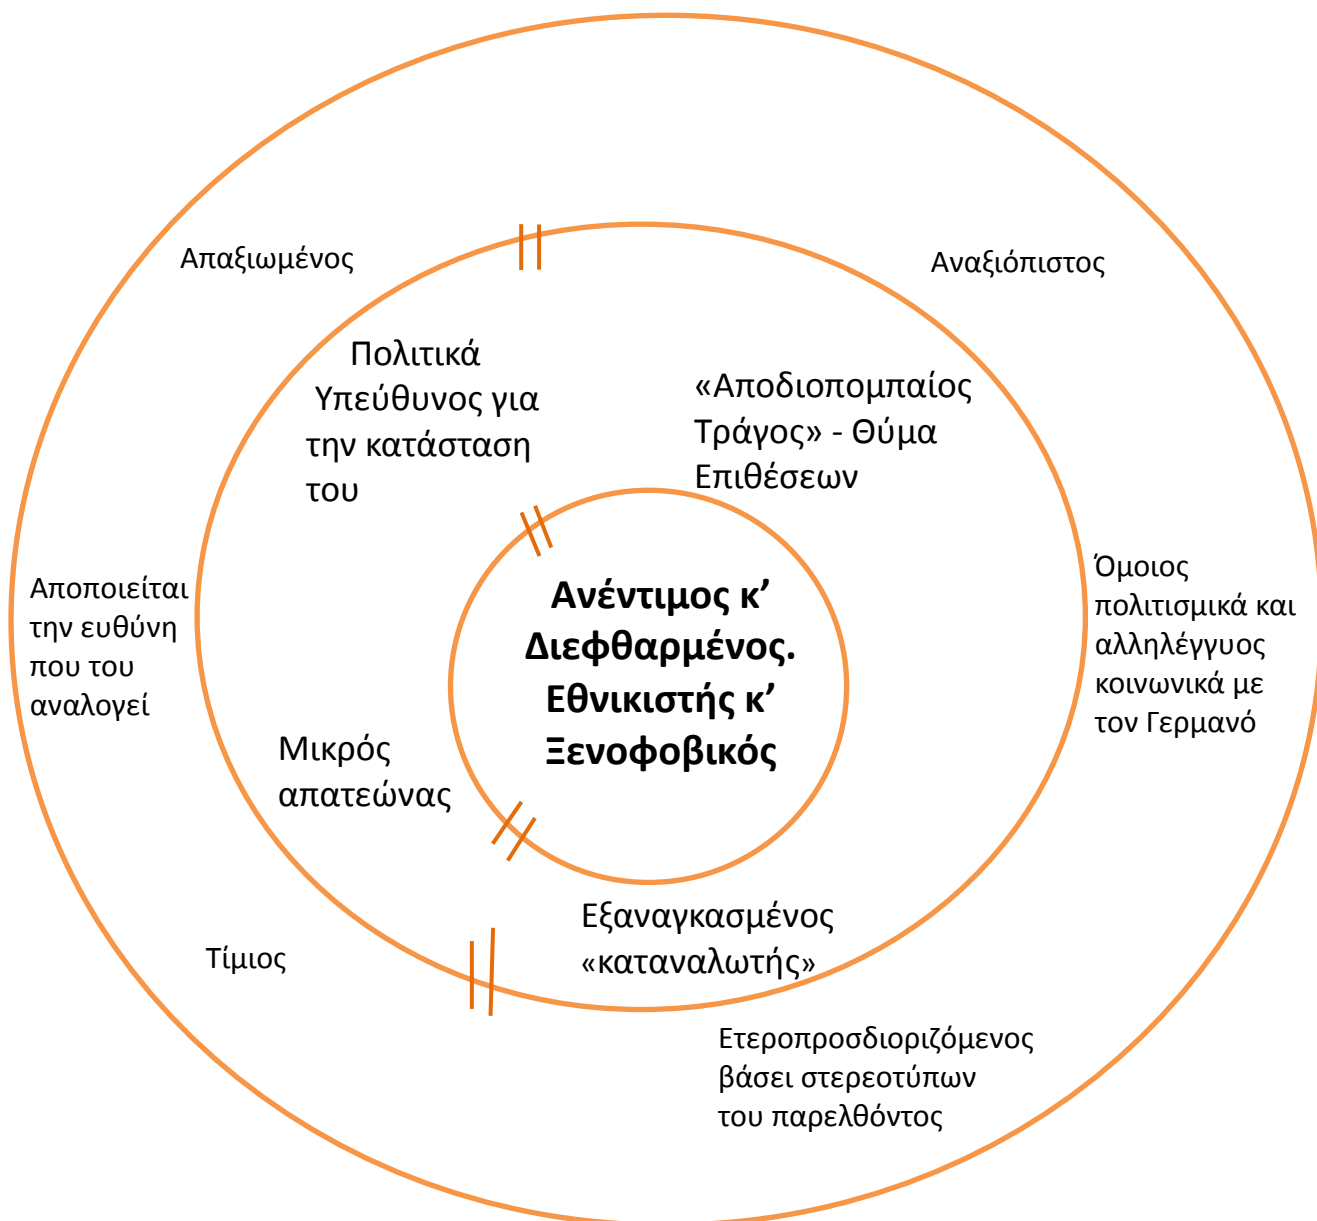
Απαξιωμένος

Αναξιόπιστος

Πολιτικά Υπεύθυνος για την κατάσταση του

«Αποδιοπομπαίος Τράγος» - Θύμα Επιθέσεων

Ανέντιμος κ' Διεφθαρμένος. Εθνικιστής κ' Ξενοφοβικός

Αποποιείται την ευθύνη που του αναλογεί

Όμοιος πολιτισμικά και αλληλέγγυος κοινωνικά με τον Γερμανό

Μικρός απατεώνας

Εξαναγκασμένος «καταναλωτής»

Τίμιος

Ετεροπροσδιοριζόμενος βάσει στερεοτύπων του παρελθόντος